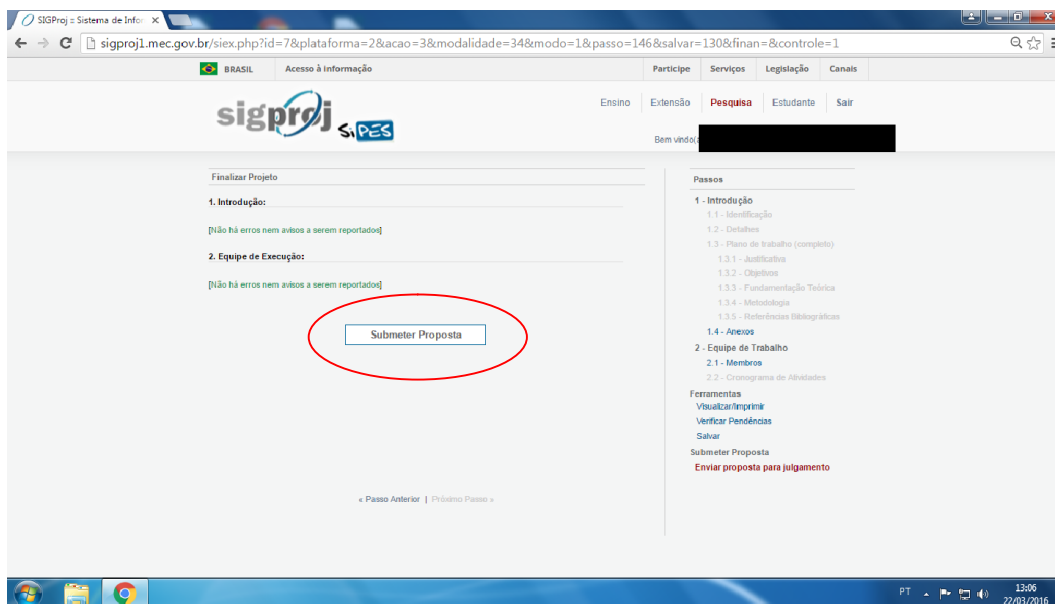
SIGProj :: Sistema de Infor ×

sigproj1.mec.gov.br/siex.php?id=7&plataforma=2&acao=3&modalidade=34&modo=1&passo=146&salvar=130&finan=&controle=1

BRASIL Acesso à informação Participe Serviços Legislação Canais

sigproj SiPES

Ensino Extensão Pesquisa Estudante Sair

Bem vindo(

Finalizar Projeto

1. Introdução:

[Não há erros nem avisos a serem reportados]

2. Equipe de Execução:

[Não há erros nem avisos a serem reportados]

Submeter Proposta

« Passo Anterior | Próximo Passo »

Passos

1 - Introdução
1.1 - Identificação
1.2 - Detalhes
1.3 - Plano de trabalho (completo)
1.3.1 - Justificativa
1.3.2 - Objetivos
1.3.3 - Fundamentação Teórica
1.3.4 - Metodologia
1.3.5 - Referências Bibliográficas
1.4 - Anexos
2 - Equipe de Trabalho
2.1 - Membros
2.2 - Cronograma de Atividades

Ferramentas
Visualizar/Imprimir
Verificar Pendências
Salvar

Submeter Proposta
Enviar proposta para julgamento

PT 13:06 22/03/2016